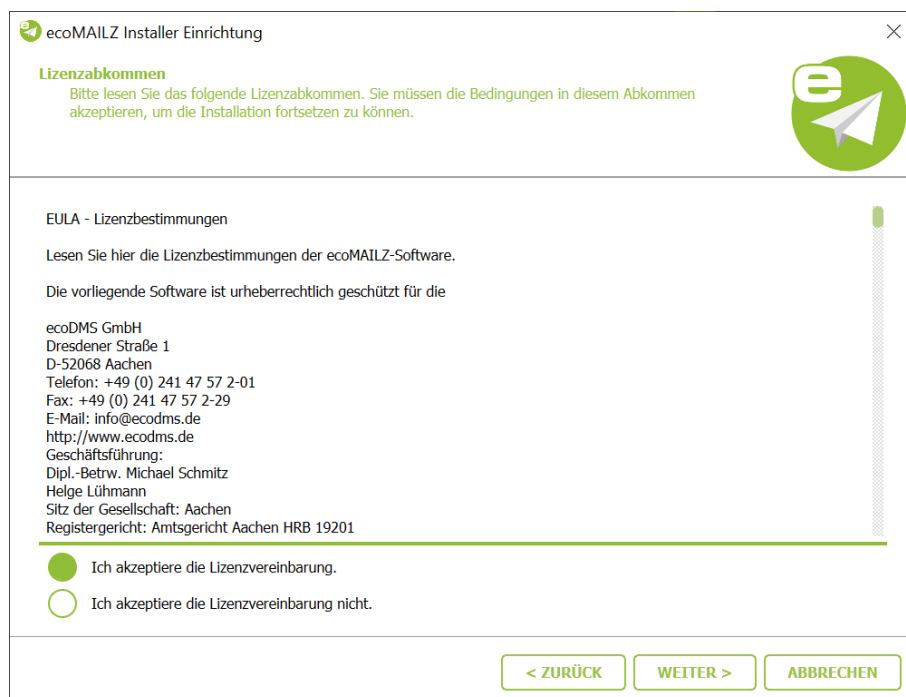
ecoMAILZ Installer Einrichtung

Lizenzabkommen
Bitte lesen Sie das folgende Lizenzabkommen. Sie müssen die Bedingungen in diesem Abkommen akzeptieren, um die Installation fortsetzen zu können.

e

EULA - Lizenzbestimmungen

Lesen Sie hier die Lizenzbestimmungen der ecoMAILZ-Software.

Die vorliegende Software ist urheberrechtlich geschützt für die

ecoDMS GmbH
Dresdener Straße 1
D-52068 Aachen
Telefon: +49 (0) 241 47 57 2-01
Fax: +49 (0) 241 47 57 2-29
E-Mail: info@ecodms.de
http://www.ecodms.de
Geschäftsführung:
Dipl.-Betrw. Michael Schmitz
Helge Lühmann
Sitz der Gesellschaft: Aachen
Registergericht: Amtsgericht Aachen HRB 19201

Ich akzeptiere die Lizenzvereinbarung.

Ich akzeptiere die Lizenzvereinbarung nicht.

< ZURÜCK
WEITER >
ABBRECHEN